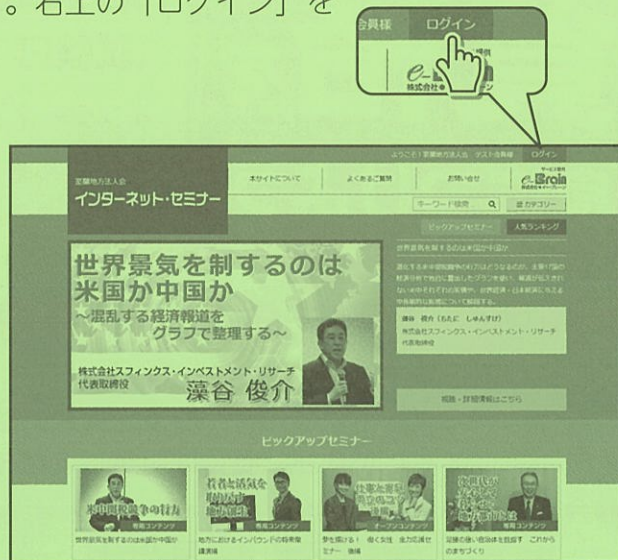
。右上の「ログイン」を

会員様　ログイン

株式会社

ようこそ！至誠地方法人会　テスト会員様　ログイン

至誠地方法人会
インターネット・セミナー

本サイトについて　よくあるご質問　お問い合せ　e-Brain

キーワード検索　全カテゴリー

ピックアップセミナー　人気ランキング

世界景気を制するのは米国か中国か

世界景気を制するのは
米国か中国か
～混乱する経済報道を
グラフで整理する～

株式会社スフィンクス・インベストメント・リサーチ
代表取締役
藻谷 俊介

藻谷　俊介（もたに　しゅんすけ）
株式会社スフィンクス・インベストメント・リサーチ
代表取締役

視聴・詳細情報はこちら

ピックアップセミナー

専用コンテンツ　専用コンテンツ　オープンコンテンツ　専用コンテンツ

世界景気を制するのは米国か中国か
地方におけるインバウンドの将来像
夢を現にする！　働く女性　全力応援セミナー　後編
配慮の強い自治体を目指す　これからのまちづくり